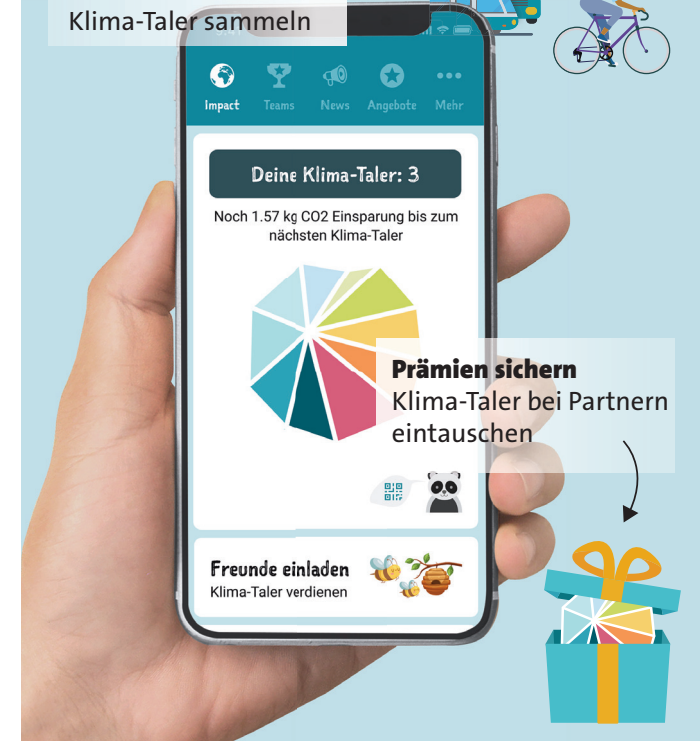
Klima-Taler sammeln

Impact Teams News Angebote Mehr

Deine Klima-Taler: 3

Noch 1.57 kg CO2 Einsparung bis zum nächsten Klima-Taler

Prämien sichern
Klima-Taler bei Partnern eintauschen

Freunde einladen
Klima-Taler verdienen